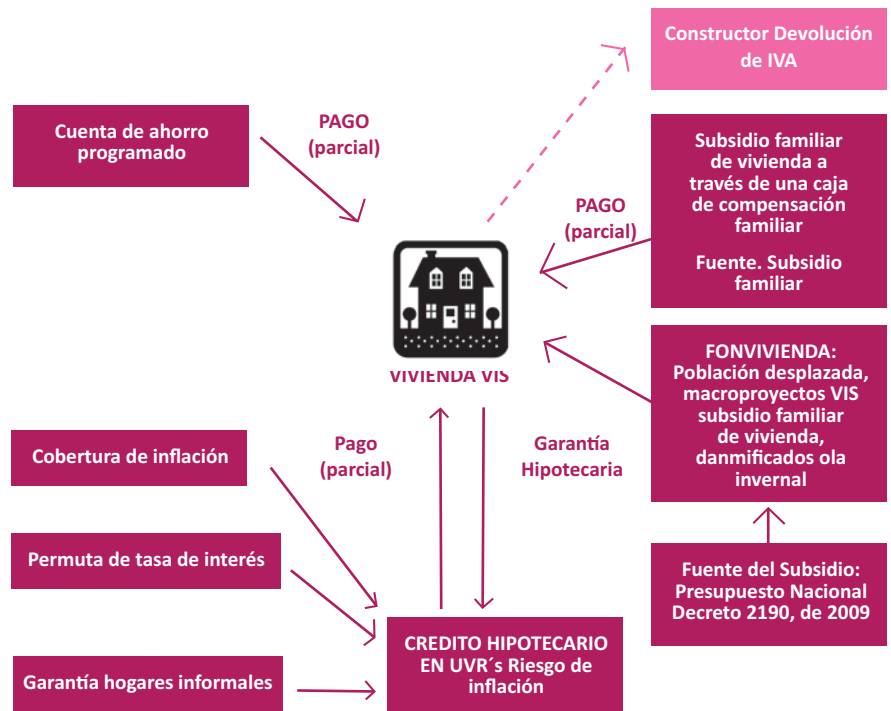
Cuenta de ahorro programado

PAGO (parcial)

Constructor Devolución de IVA

Subsidio familiar de vivienda a través de una caja de compensación familiar

Fuente. Subsidio familiar

PAGO (parcial)

VIVIENDA VIS

FONVIVIENDA: Población desplazada, macroproyectos VIS subsidio familiar de vivienda, danmificados ola invernal

Cobertura de inflación

Pago (parcial)

Garantía Hipotecaria

Permuta de tasa de interés

Fuente del Subsidio: Presupuesto Nacional Decreto 2190, de 2009

Garantía hogares informales

CREDITO HIPOTECARIO EN UVR´s Riesgo de inflación